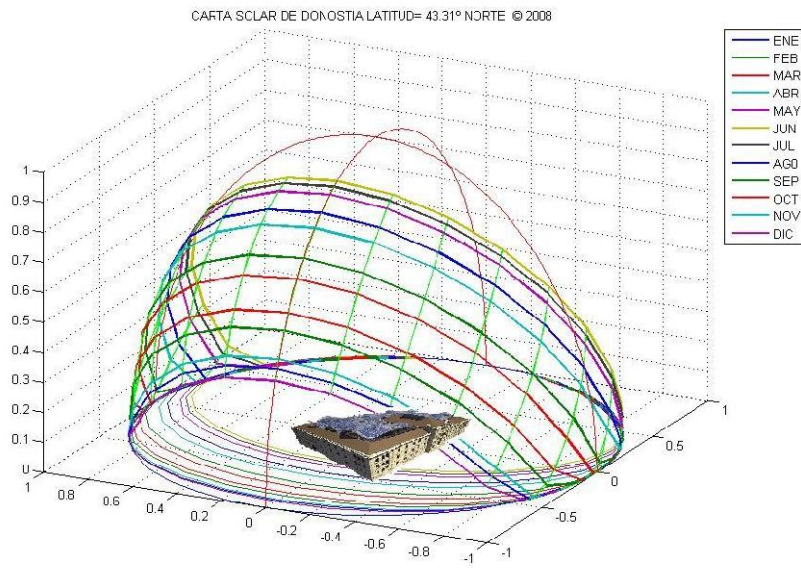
CARTA SCLAR DE DONOSTIA LATITUD= 43.31° NORTE © 2008

ENE
FEB
MAR
ABR
MAY
JUN
JUL
AG0
SEP
OCT
NOV
DIC

1
0.9
0.8
0.7
0.6
0.5
0.4
0.3
0.2
0.1
U

1
0.8
0.6
0.4
0.2
0
-0.2
-0.4
-0.6
-0.8
-1

1
0.5
0
-0.5
-1